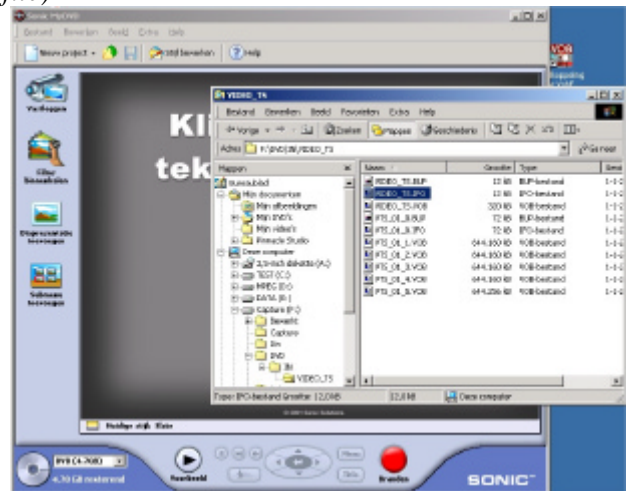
Sonic MyDVD
Bestand Bewerken Beeld Extra Help
Nieuw project Stijl bewerken Help
Vastleggen
Clips toevoegen
Diapresentatie toevoegen
Submenu toevoegen
Kl
tek
VIDEO_TS
Bestand Bewerken Beeld Favorieten Extra Help
Vorige Zoeken Mappen Geschiedenis
Adres F:\DVD\IN\VIDEO_TS
Ga naar
Mappen
Bureaublad
Mijn documenten
Mijn afbeeldingen
Mijn DVD's
Mijn video's
Pinnacle Studio
Deze computer
3,5-inch diskette (A:)
TEST (C:)
MPEG (D:)
DATA (E:)
Capture (F:)
Bewerkt
Capture
In
DVD
IN
VIDEO_TS
Naam
Grootte
Type
VIDEO_TS.BUP
12 KB
BUP-bestand
VIDEO_TS.IFO
12 KB
IFO-bestand
VIDEO_TS.VOB
320 KB
VOB-bestand
VTS_01_0.BUP
72 KB
BUP-bestand
VTS_01_0.IFO
72 KB
IFO-bestand
VTS_01_1.VOB
644.160 KB
VOB-bestand
VTS_01_2.VOB
644.160 KB
VOB-bestand
VTS_01_3.VOB
644.160 KB
VOB-bestand
VTS_01_4.VOB
644.160 KB
VOB-bestand
VTS_01_5.VOB
644.256 KB
VOB-bestand
Type: IFO-bestand Grootte: 12,0 KB
12,0 KB
Deze computer
Huidige stijl: Klein
DVD (4.7GB)
4,70 GB resterend
Voorbeeld
Branden
SONIC